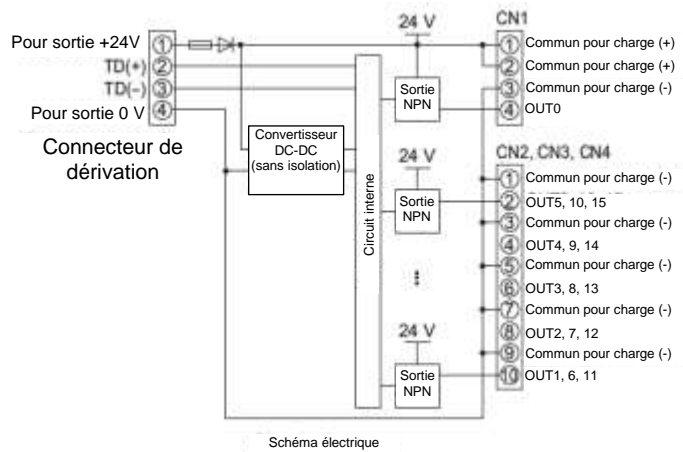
Pour sortie +24V ①
TD(+) ②
TD(–) ③
Pour sortie 0 V ④

Connecteur de dérivation

Convertisseur DC-DC (sans isolation)

Circuit interne

24 V
Sortie NPN

24 V
Sortie NPN

⋮

24 V
Sortie NPN

CN1
① Commun pour charge (+)
② Commun pour charge (+)
③ Commun pour charge (-)
④ OUT0

CN2, CN3, CN4
① Commun pour charge (-)
② OUT5, 10, 15
③ Commun pour charge (-)
④ OUT4, 9, 14
⑤ Commun pour charge (-)
⑥ OUT3, 8, 13
⑦ Commun pour charge (-)
⑧ OUT2, 7, 12
⑨ Commun pour charge (-)
⑩ OUT1, 6, 11

Schéma électrique